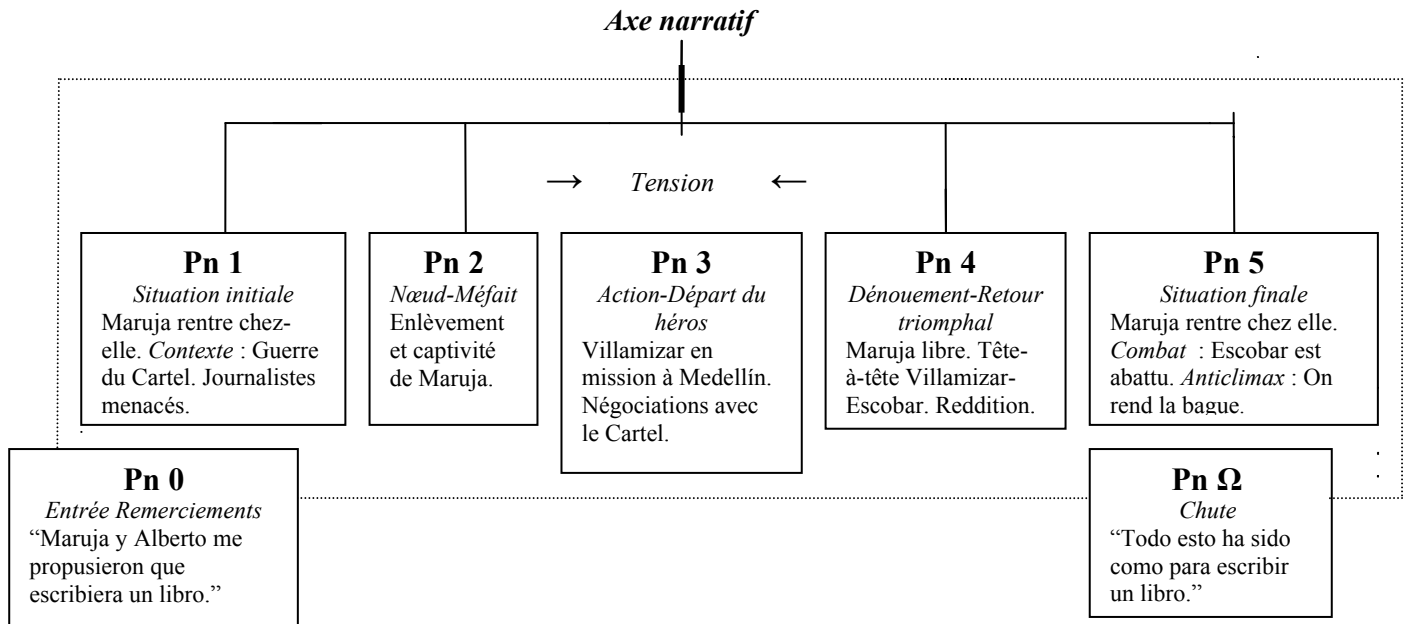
Axe narratif

→ Tension ←

Pn 1
Situation initiale
Maruja rentre chez-elle. Contexte : Guerre du Cartel. Journalistes menacés.

Pn 2
Nœud-Méfait
Enlèvement et captivité de Maruja.

Pn 3
Action-Départ du héros
Villamizar en mission à Medellín. Négociations avec le Cartel.

Pn 4
Dénouement-Retour triomphal
Maruja libre. Tête-à-tête Villamizar-Escobar. Reddition.

Pn 5
Situation finale
Maruja rentre chez elle. Combat : Escobar est abattu. Anticlimax : On rend la bague.

Pn 0
Entrée Remerciements
"Maruja y Alberto me propusieron que escribiera un libro."

Pn Ω
Chute
"Todo esto ha sido como para escribir un libro."